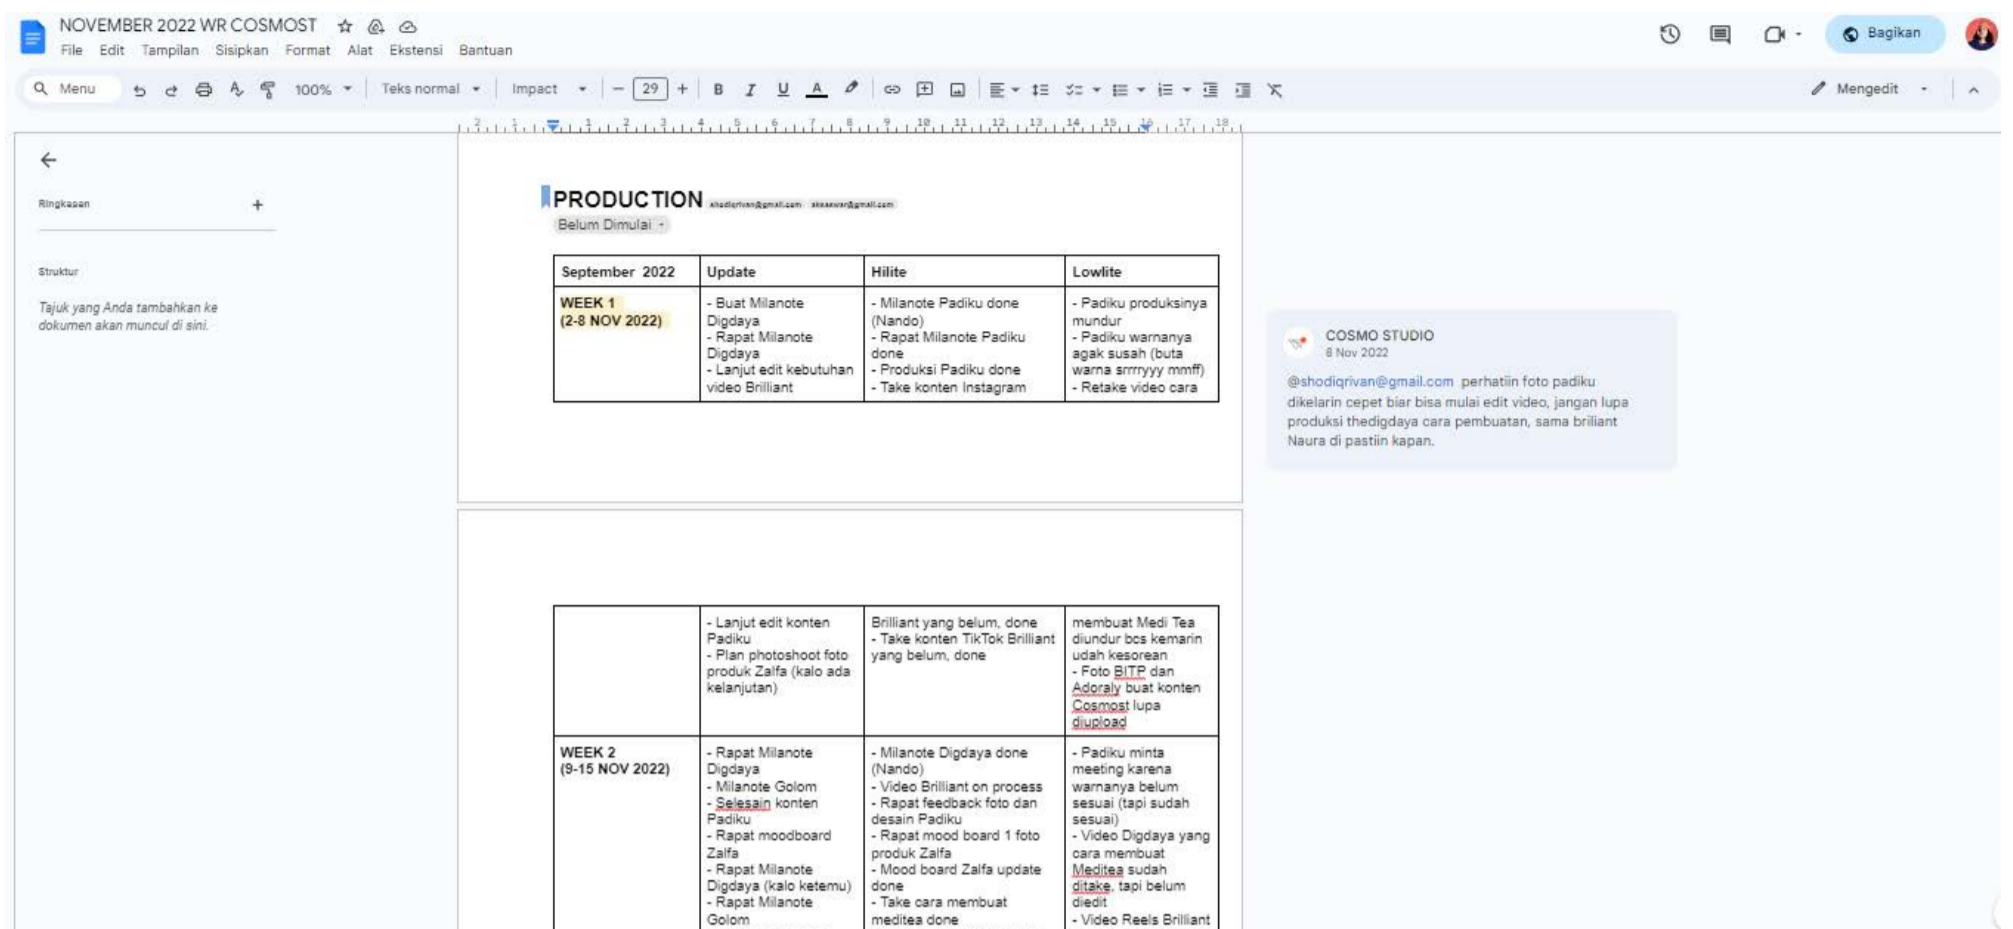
NOVEMBER 2022 WR COSMOST

File Edit Tampilan Sisipkan Format Alat Ekstensi Bantuan

Bagikan

Menu 100% Teks normal Impact 29 Mengedit

Ringkasan +

Struktur

Tajuk yang Anda tambahkan ke dokumen akan muncul di sini.

PRODUCTION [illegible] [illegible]

Belum Dimulai

| September 2022 | Update | Hilite | Lowlite |
|---|---|---|---|
| WEEK 1 (2-8 NOV 2022) | - Buat Milanote Digdaya - Rapat Milanote Digdaya - Lanjut edit kebutuhan video Brilliant | - Milanote Padiku done (Nando) - Rapat Milanote Padiku done - Produksi Padiku done - Take konten Instagram | - Padiku produksinya mundur - Padiku warnanya agak susah (buta warna srrryyy mmff) - Retake video cara |

COSMO STUDIO
8 Nov 2022
@shodiqrivan@gmail.com perhatiin foto padiku dikelarin cepet biar bisa mulai edit video, jangan lupa produksi thedigdaya cara pembuatan, sama briliant Naura di pastiin kapan.

| | - Lanjut edit konten Padiku - Plan photoshoot foto produk Zalfa (kalo ada kelanjutan) | Brilliant yang belum, done - Take konten TikTok Brilliant yang belum, done | membuat Medi Tea diundur bcs kemarin udah kesorean - Foto BITP dan Adoraly buat konten Cosmost lupa diupload |
|---|---|---|---|
| WEEK 2 (9-15 NOV 2022) | - Rapat Milanote Digdaya - Milanote Golom - Selesain konten Padiku - Rapat moodboard Zalfa - Rapat Milanote Digdaya (kalo ketemu) - Rapat Milanote Golom | - Milanote Digdaya done (Nando) - Video Brilliant on process - Rapat feedback foto dan desain Padiku - Rapat mood board 1 foto produk Zalfa - Mood board Zalfa update done - Take cara membuat meditea done | - Padiku minta meeting karena warnanya belum sesuai (tapi sudah sesuai) - Video Digdaya yang cara membuat Meditea sudah ditake, tapi belum diedit - Video Reels Brilliant |